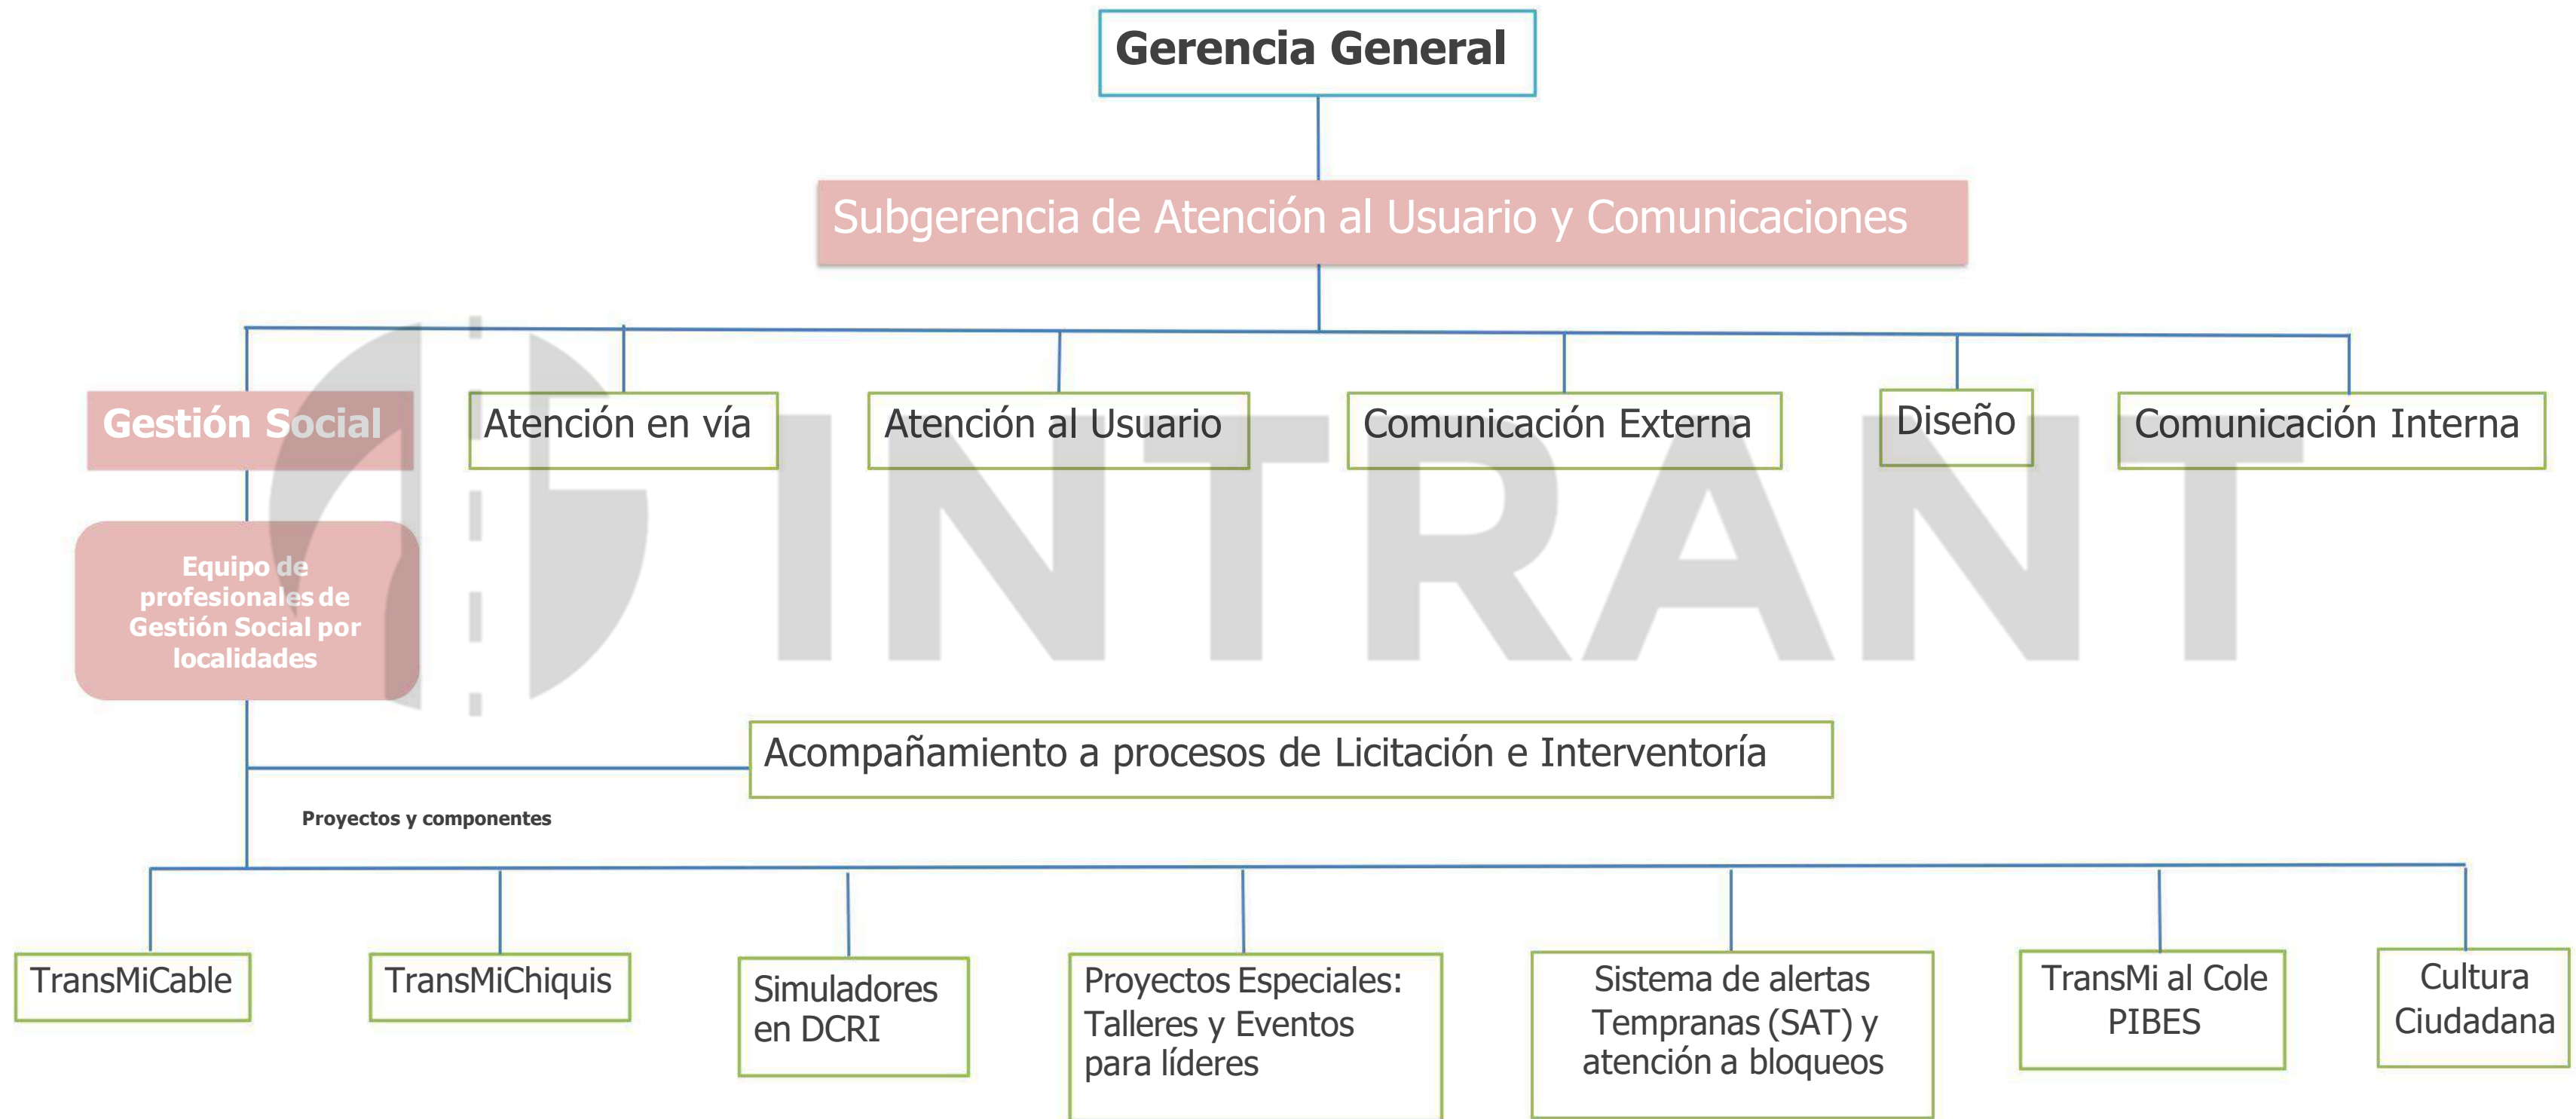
Gerencia General

Subgerencia de Atención al Usuario y Comunicaciones

Gestión Social

Atención en vía

Atención al Usuario

Comunicación Externa

Diseño

Comunicación Interna

Equipo de profesionales de Gestión Social por localidades

INTRANT

Acompañamiento a procesos de Licitación e Interventoría

Proyectos y componentes

TransMiCable

TransMiChiquis

Simuladores en DCRI

Proyectos Especiales: Talleres y Eventos para líderes

Sistema de alertas Tempranas (SAT) y atención a bloqueos

TransMi al Cole PIBES

Cultura Ciudadana